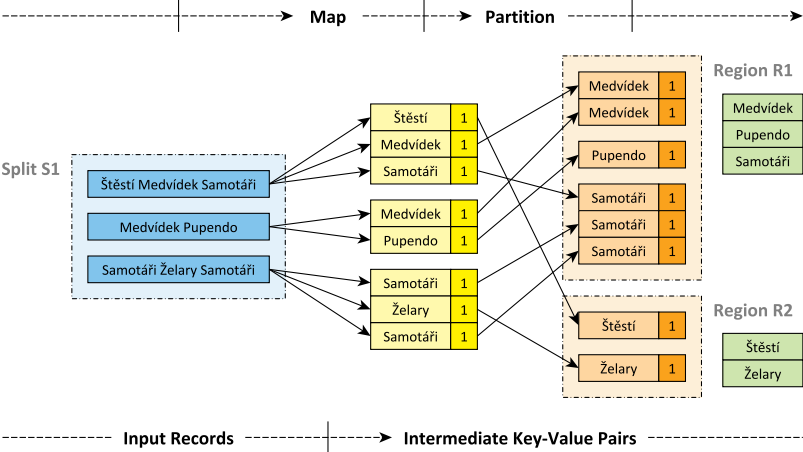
Map

Partition

Split S1

Štěstí Medvídek Samotáři

Medvídek Pupendo

Samotáři Želary Samotáři

| Štěstí | 1 |
|---|---|
| Medvídek | 1 |
| Samotáři | 1 |

| Medvídek | 1 |
|---|---|
| Pupendo | 1 |

| Samotáři | 1 |
|---|---|
| Želary | 1 |
| Samotáři | 1 |

| Medvídek | 1 |
|---|---|
| Medvídek | 1 |

| Pupendo | 1 |
|---|---|

| Samotáři | 1 |
|---|---|
| Samotáři | 1 |
| Samotáři | 1 |

Region R1

Medvídek

Pupendo

Samotáři

| Štěstí | 1 |
|---|---|

| Želary | 1 |
|---|---|

Region R2

Štěstí

Želary

Input Records

Intermediate Key-Value Pairs